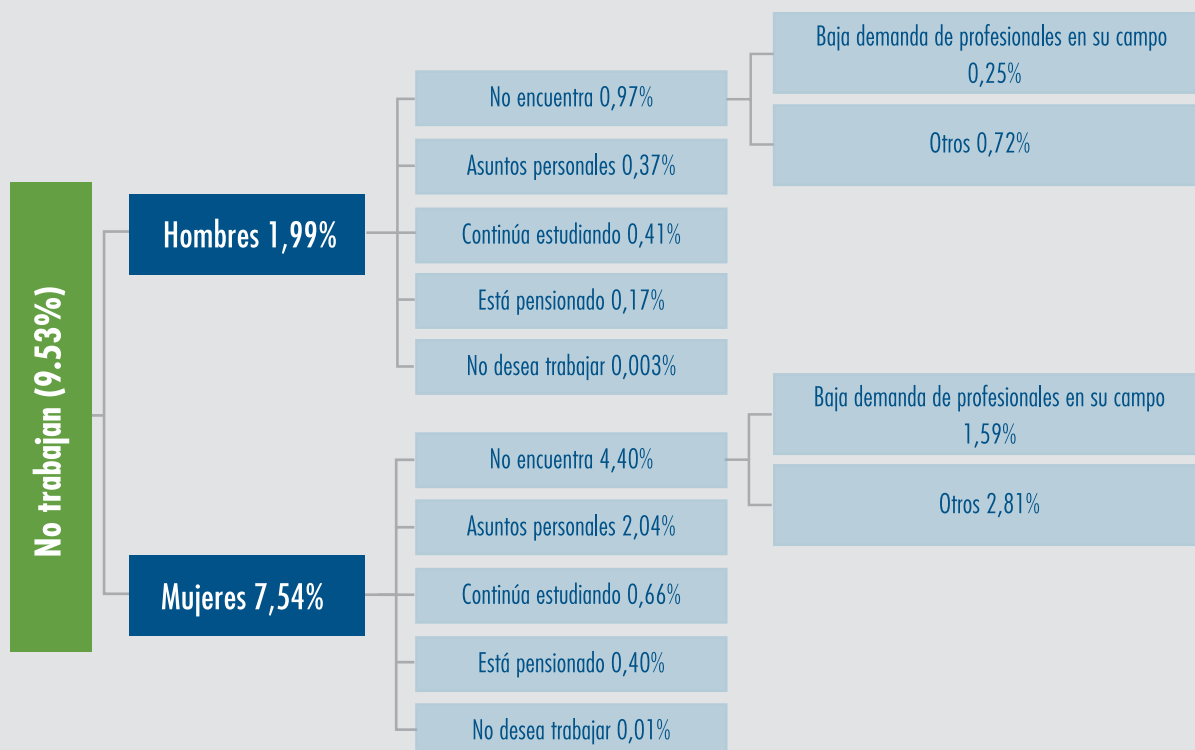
No trabajan (9.53%)

Hombres 1,99%

No encuentra 0,97%

Baja demanda de profesionales en su campo 0,25%

Otros 0,72%

Asuntos personales 0,37%

Continúa estudiando 0,41%

Está pensionado 0,17%

No desea trabajar 0,003%

Mujeres 7,54%

No encuentra 4,40%

Baja demanda de profesionales en su campo 1,59%

Otros 2,81%

Asuntos personales 2,04%

Continúa estudiando 0,66%

Está pensionado 0,40%

No desea trabajar 0,01%